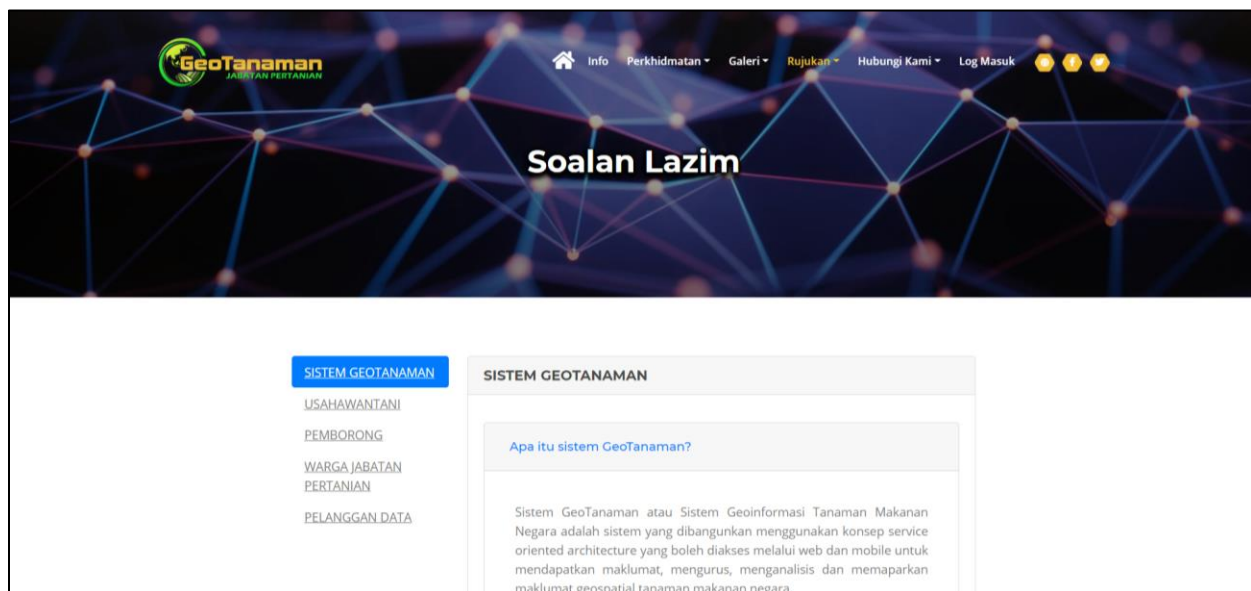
GeoTanaman
JABATAN PERTANIAN

Info Perkhidmatan Galeri Rujukan Hubungi Kami Log Masuk

Soalan Lazim

SISTEM GEOTANAMAN
USAHAWANTANI
PEMBORONG
WARGA JABATAN PERTANIAN
PELANGGAN DATA

SISTEM GEOTANAMAN

Apa itu sistem GeoTanaman?

Sistem GeoTanaman atau Sistem Geoinformasi Tanaman Makanan Negara adalah sistem yang dibangunkan menggunakan konsep service oriented architecture yang boleh diakses melalui web dan mobile untuk mendapatkan maklumat, mengurus, menganalisis dan memaparkan maklumat geospatial tanaman makanan negara.